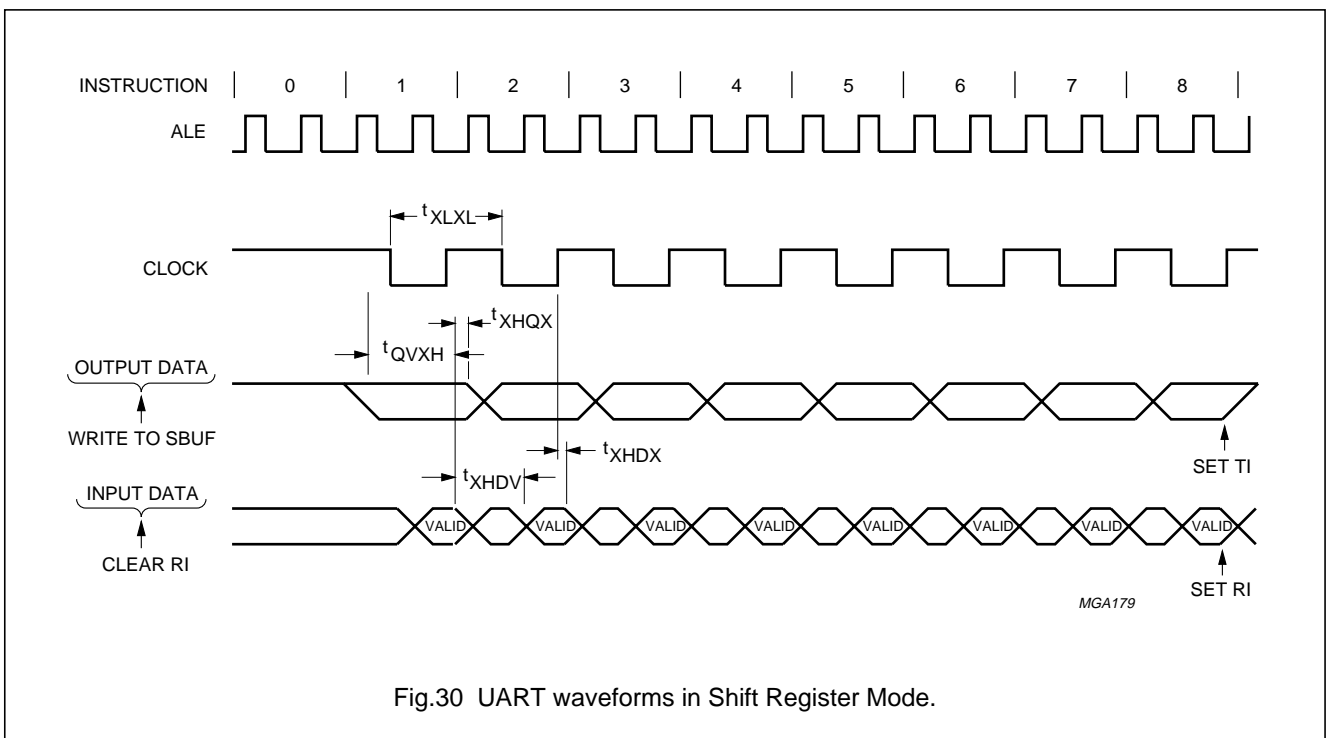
INSTRUCTION 0 1 2 3 4 5 6 7 8

ALE

$t_{XLXL}$

CLOCK

$t_{XHQX}$

$t_{QVXH}$

OUTPUT DATA

WRITE TO SBUF

$t_{XHDX}$

SET TI

$t_{XHDV}$

INPUT DATA

VALID VALID VALID VALID VALID VALID VALID VALID

CLEAR RI

SET RI

MGA179

Fig.30 UART waveforms in Shift Register Mode.